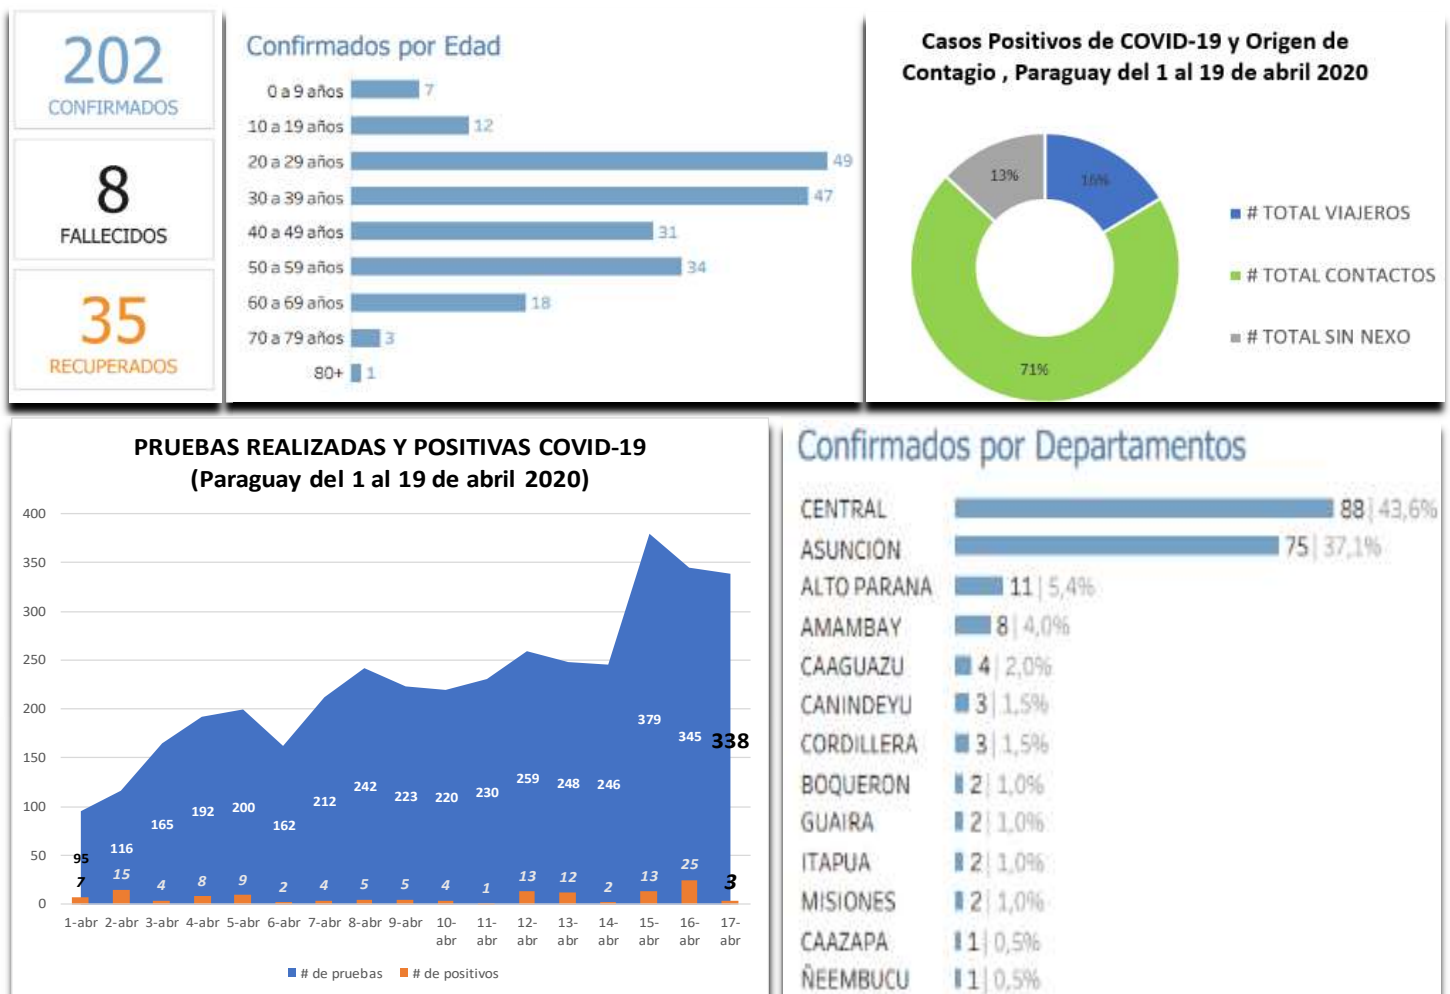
202
CONFIRMADOS

8
FALLECIDOS

35
RECUPERADOS

Confirmados por Edad

| | |
|---|---|
| 0 a 9 años | 7 |
| 10 a 19 años | 12 |
| 20 a 29 años | 49 |
| 30 a 39 años | 47 |
| 40 a 49 años | 31 |
| 50 a 59 años | 34 |
| 60 a 69 años | 18 |
| 70 a 79 años | 3 |
| 80+ | 1 |

Casos Positivos de COVID-19 y Origen de Contagio , Paraguay del 1 al 19 de abril 2020

13%
16%
71%

# TOTAL VIAJEROS
# TOTAL CONTACTOS
# TOTAL SIN NEXO

PRUEBAS REALIZADAS Y POSITIVAS COVID-19
(Paraguay del 1 al 19 de abril 2020)

400
350
300
250
200
150
100
50
0

| | 1-abr | 2-abr | 3-abr | 4-abr | 5-abr | 6-abr | 7-abr | 8-abr | 9-abr | 10-abr | 11-abr | 12-abr | 13-abr | 14-abr | 15-abr | 16-abr | 17-abr |
|---|---|---|---|---|---|---|---|---|---|---|---|---|---|---|---|---|---|
| # de pruebas | 95 | 116 | 165 | 192 | 200 | 162 | 212 | 242 | 223 | 220 | 230 | 259 | 248 | 246 | 379 | 345 | 338 |
| # de positivos | 7 | 15 | 4 | 8 | 9 | 2 | 4 | 5 | 5 | 4 | 1 | 13 | 12 | 2 | 13 | 25 | 3 |

# de pruebas # de positivos

Confirmados por Departamentos

| | |
|---|---|
| CENTRAL | 88 \| 43,6% |
| ASUNCION | 75 \| 37,1% |
| ALTO PARANA | 11 \| 5,4% |
| AMAMBAY | 8 \| 4,0% |
| CAAGUAZU | 4 \| 2,0% |
| CANINDEYU | 3 \| 1,5% |
| CORDILLERA | 3 \| 1,5% |
| BOQUERON | 2 \| 1,0% |
| GUAIRA | 2 \| 1,0% |
| ITAPUA | 2 \| 1,0% |
| MISIONES | 2 \| 1,0% |
| CAAZAPA | 1 \| 0,5% |
| ÑEEMBUCU | 1 \| 0,5% |